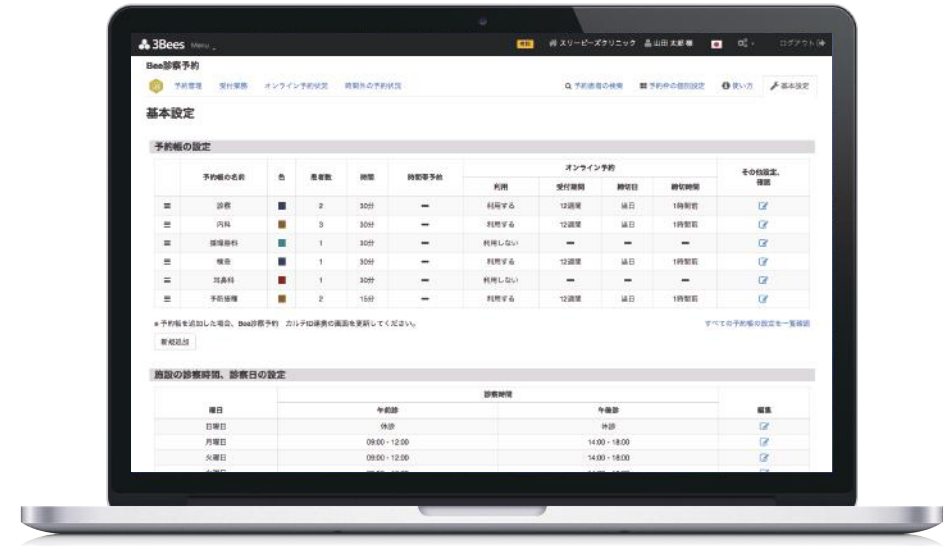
3Bees Menu

スリービーズクリニック 山田 太郎 様 ログアウト

Bee診察予約

予約管理 受付業務 オンライン予約状況 時間外の予約状況

予約患者の検索 予約枠の個別設定 使い方 基本設定

基本設定

予約帳の設定

| | 予約帳の名前 | 色 | 患者数 | 時間 | 時間帯予約 | オンライン予約 利用 | 受付期間 | 締切日 | 締切時間 | その他設定、編集 |
|---|---|---|---|---|---|---|---|---|---|---|
| ☰ | 診察 | | 2 | 30分 | — | 利用する | 12週後 | 当日 | 1時間前 | |
| ☰ | 内科 | | 3 | 30分 | — | 利用する | 12週後 | 当日 | 1時間前 | |
| ☰ | 循環器科 | | 1 | 30分 | — | 利用しない | — | — | — | |
| ☰ | 検査 | | 1 | 30分 | — | 利用する | 12週後 | 当日 | 1時間前 | |
| ☰ | 耳鼻科 | | 1 | 30分 | — | 利用しない | — | — | — | |
| ☰ | 予防接種 | | 2 | 15分 | — | 利用する | 12週後 | 当日 | 1時間前 | |

＊予約帳を追加した場合、Bee診察予約 カルテ印刷表の画面を更新してください。

すべての予約帳の設定を一覧確認

新規追加

施設の診察時間、診察日の設定

| 曜日 | 診察時間 午前診 | 午後診 | 編集 |
|---|---|---|---|
| 日曜日 | 休診 | 休診 | |
| 月曜日 | 09:00 - 12:00 | 14:00 - 18:00 | |
| 火曜日 | 09:00 - 12:00 | 14:00 - 18:00 | |
| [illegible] | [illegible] | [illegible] | |